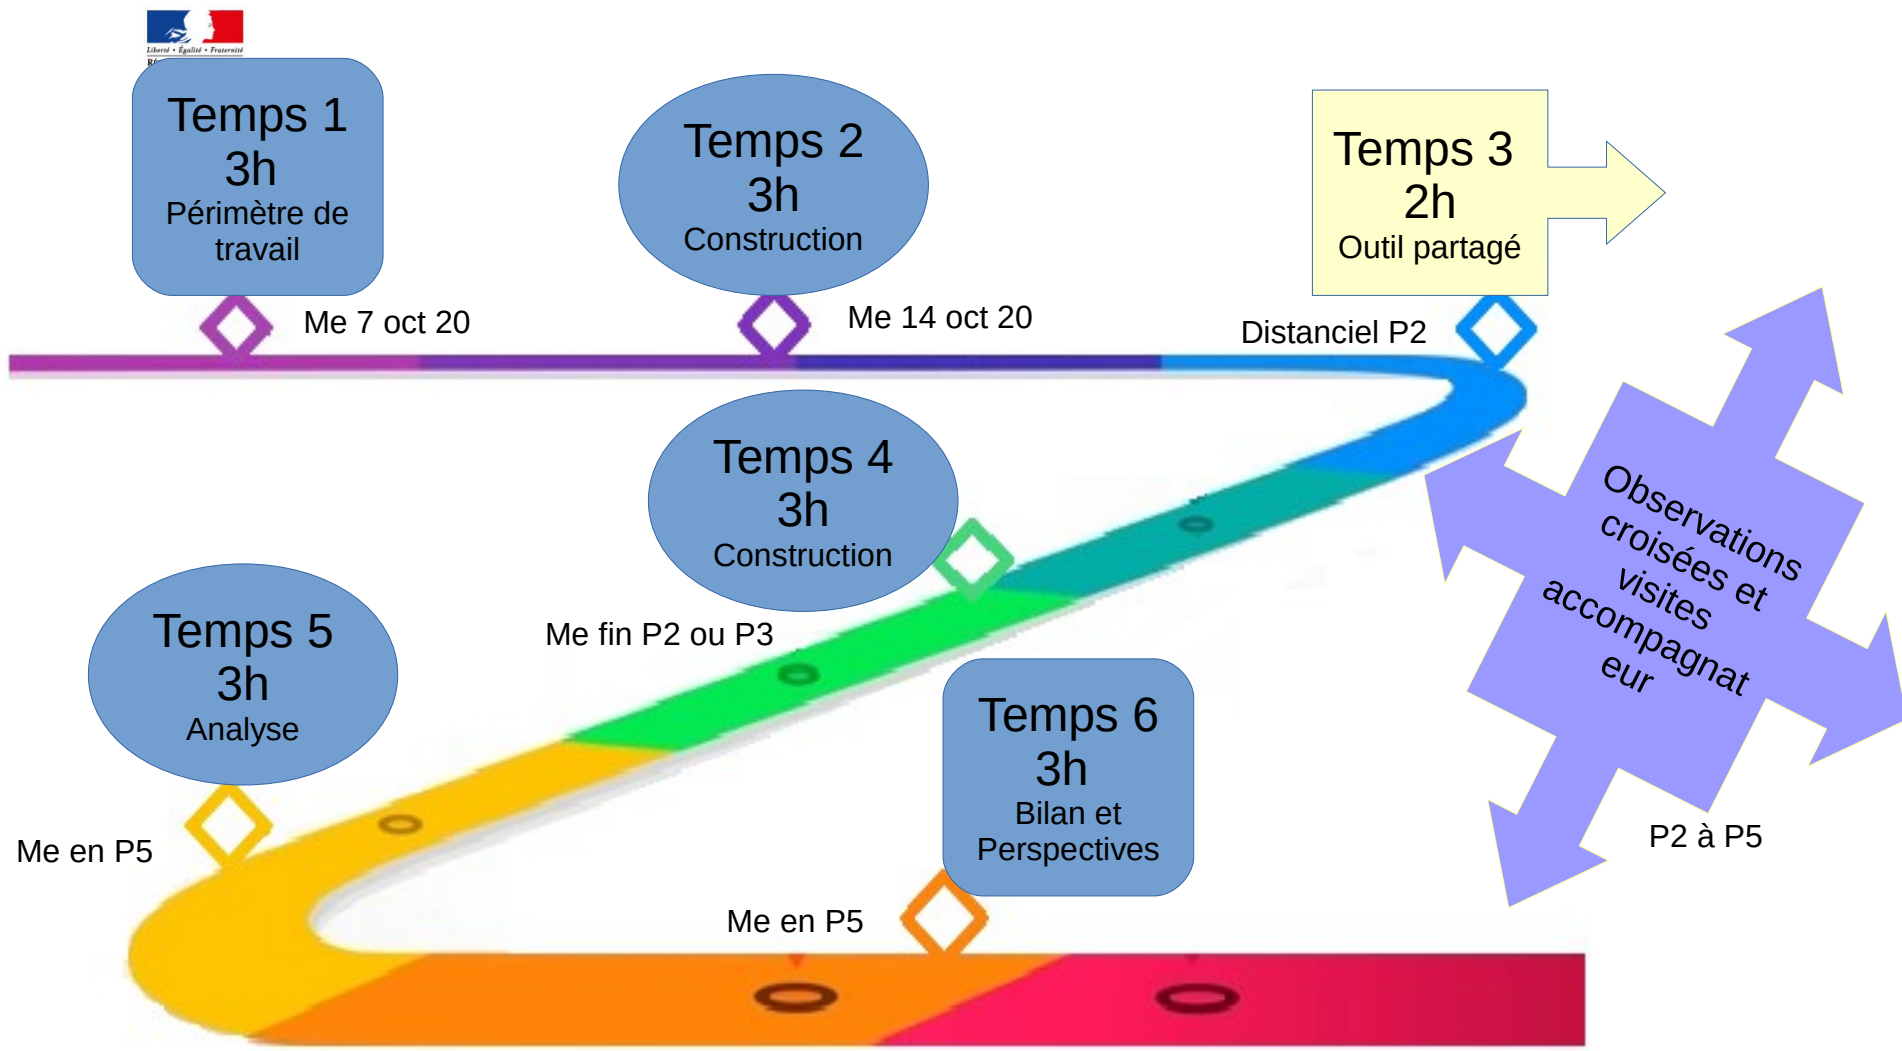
Liberté • Égalité • Fraternité

Temps 1
3h
Périmètre de travail

Me 7 oct 20

Temps 2
3h
Construction

Me 14 oct 20

Temps 3
2h
Outil partagé

Distanciel P2

Observations croisées et visites accompagnateur

P2 à P5

Temps 4
3h
Construction

Me fin P2 ou P3

Temps 5
3h
Analyse

Me en P5

Temps 6
3h
Bilan et Perspectives

Me en P5